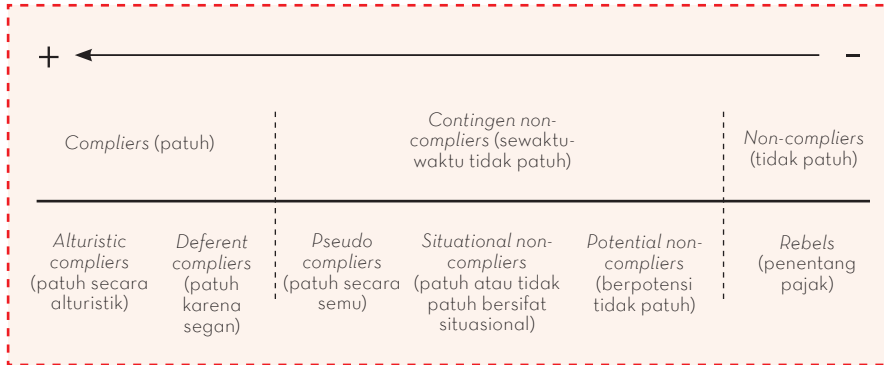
+ -

Compliers (patuh)

Contingen non-compliers (sewaktu-waktu tidak patuh)

Non-compliers (tidak patuh)

Alturistic compliers (patuh secara alturistik)

Deferent compliers (patuh karena segan)

Pseudo compliers (patuh secara semu)

Situational non-compliers (patuh atau tidak patuh bersifat situasional)

Potential non-compliers (berpotensi tidak patuh)

Rebels (penentang pajak)